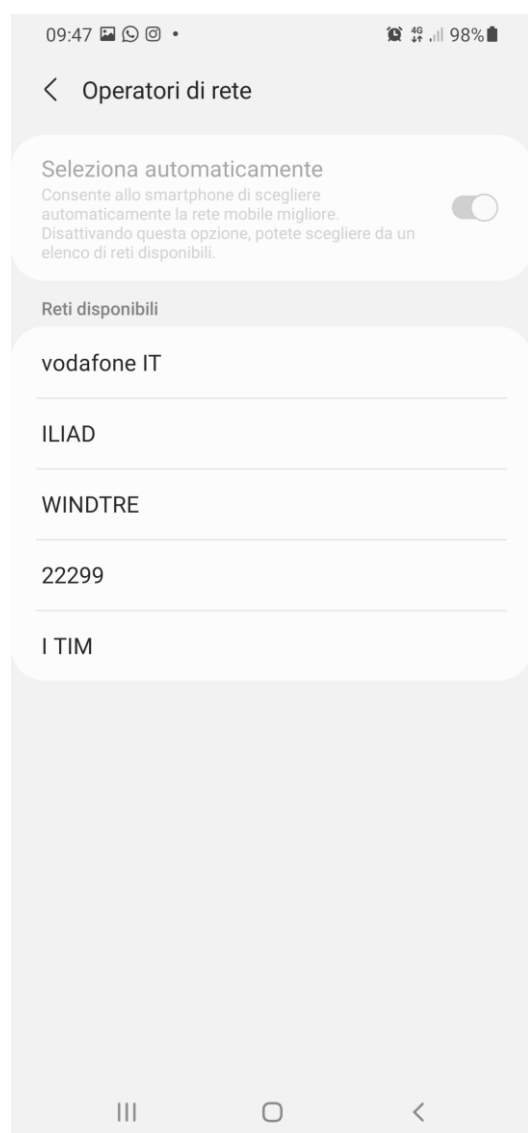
09:47 • 4G 98%

Operatori di rete

Seleziona automaticamente
Consente allo smartphone di scegliere automaticamente la rete mobile migliore. Disattivando questa opzione, potete scegliere da un elenco di reti disponibili.

Reti disponibili

vodafone IT

ILIAD

WINDTRE

22299

I TIM